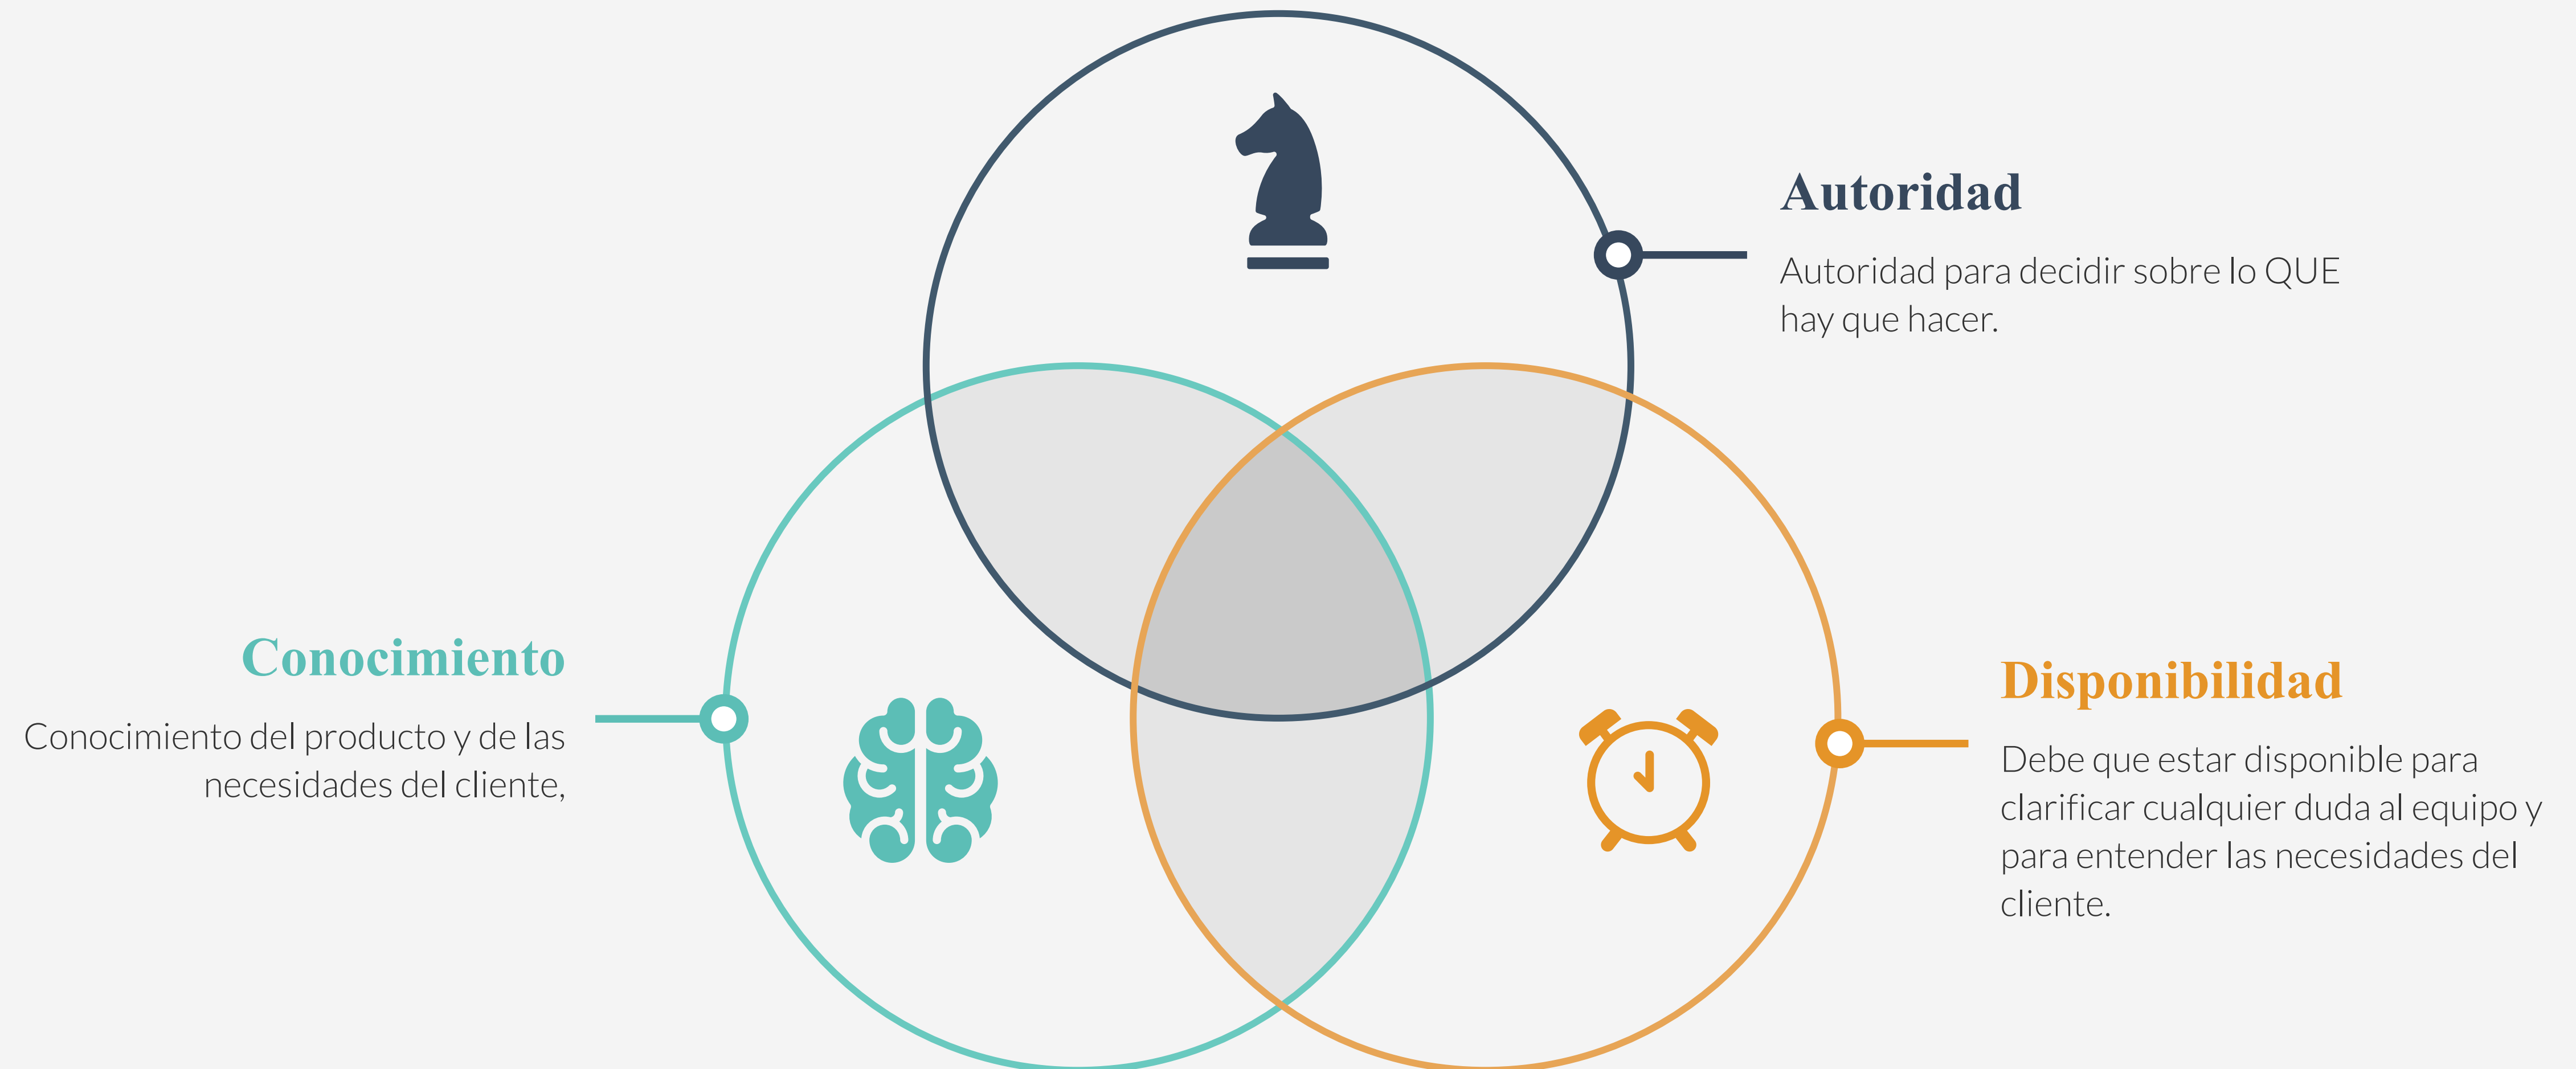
Autoridad

Autoridad para decidir sobre lo QUE hay que hacer.

Conocimiento

Conocimiento del producto y de las necesidades del cliente,

Disponibilidad

Debe que estar disponible para clarificar cualquier duda al equipo y para entender las necesidades del cliente.